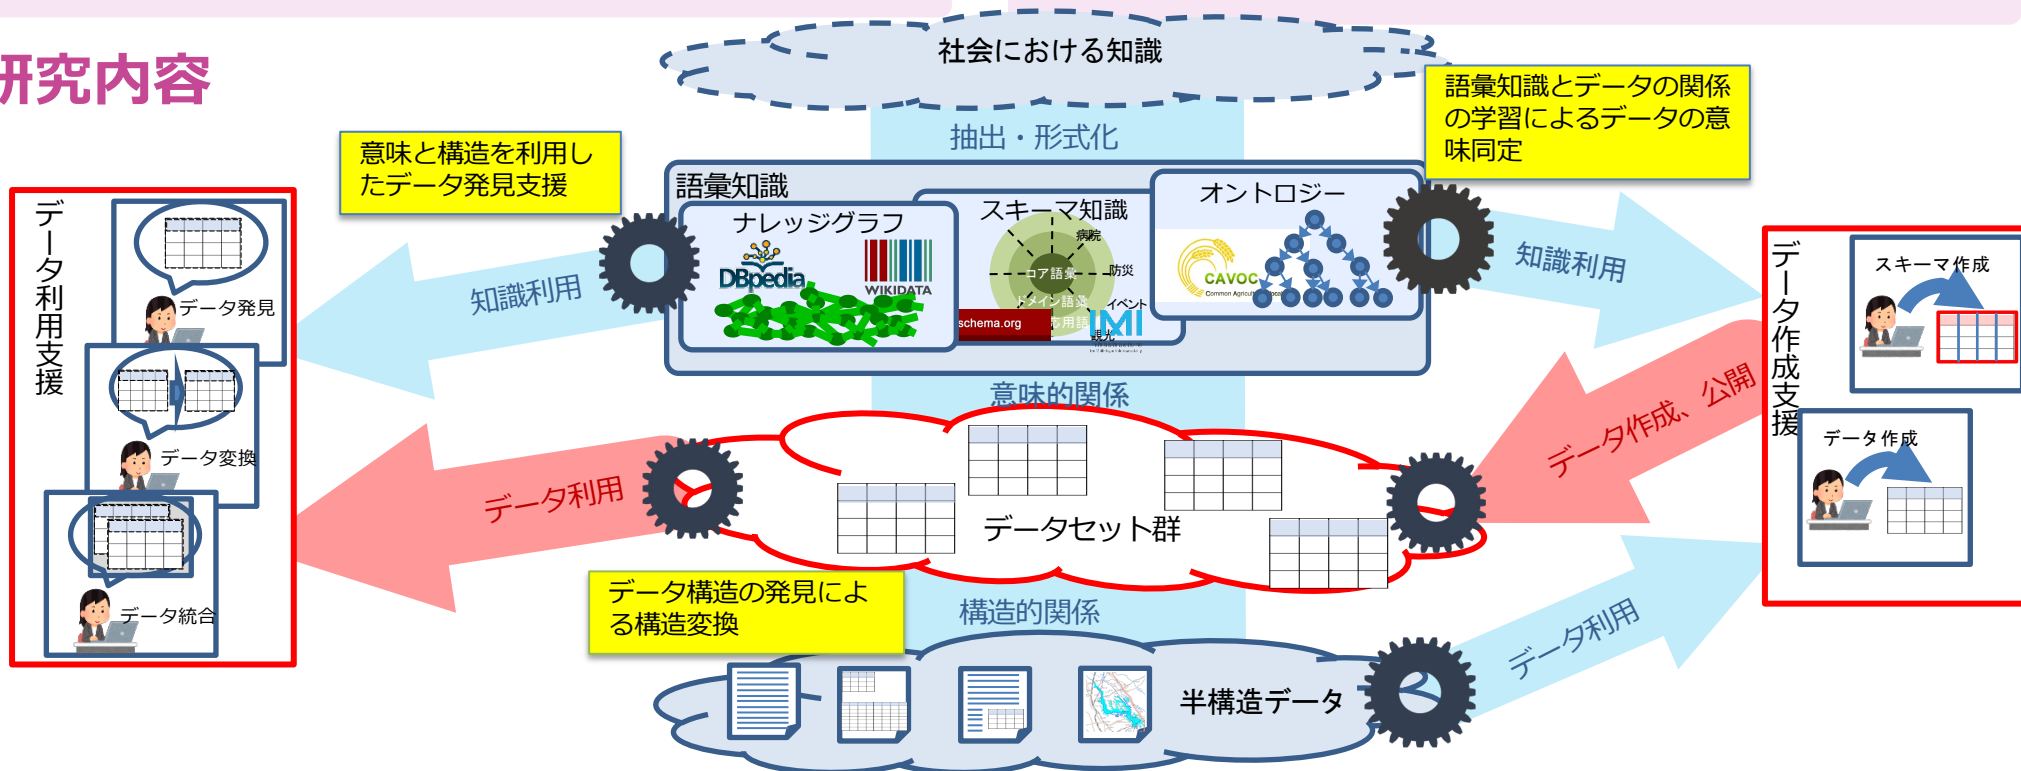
研究内容

社会における知識

抽出・形式化

語彙知識とデータの関係の学習によるデータの意味同定

意味と構造を利用したデータ発見支援

データ利用支援

データ発見

データ変換

データ統合

知識利用

語彙知識

ナレッジグラフ

DBpedia

WIKIDATA

スキーマ知識

病院

コア語彙

防災

ドメイン語彙

イベント

応用語彙

観光

schema.org

IMI

オントロジー

CAVOC

Common Agricultural Vocabulary

知識利用

データ作成支援

スキーマ作成

データ作成

データ作成、公開

意味的関係

データ利用

データセット群

データ構造の発見による構造変換

構造的関係

半構造データ

データ利用